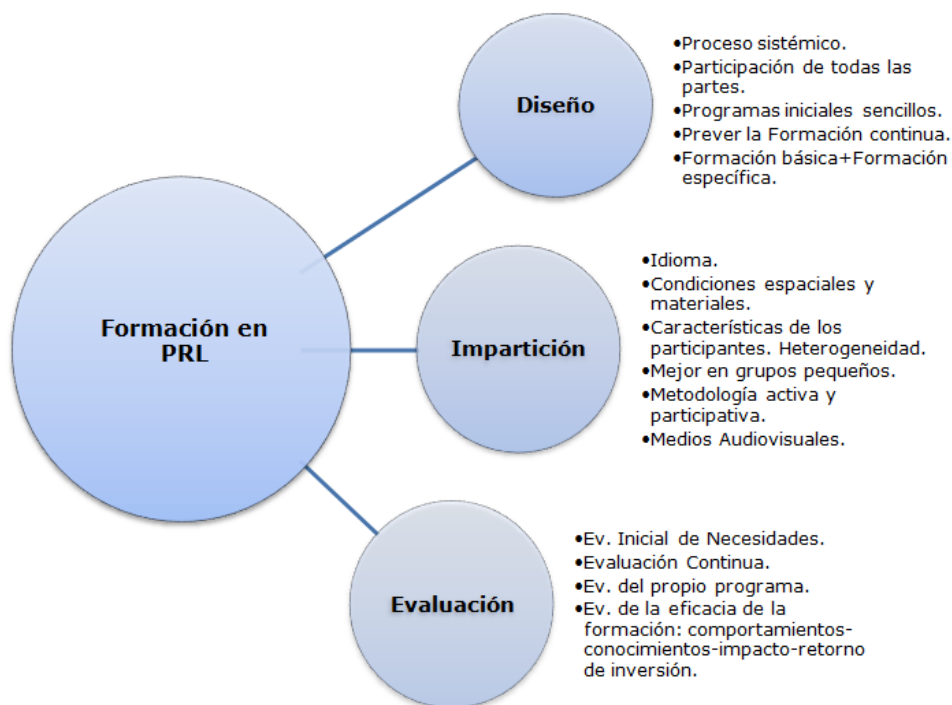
Formación en PRL

Diseño

•Proceso sistémico.
•Participación de todas las partes.
•Programas iniciales sencillos.
•Prever la Formación continua.
•Formación básica+Formación específica.

Impartición

•Idioma.
•Condiciones espaciales y materiales.
•Características de los participantes. Heterogeneidad.
•Mejor en grupos pequeños.
•Metodología activa y participativa.
•Medios Audiovisuales.

Evaluación

•Ev. Inicial de Necesidades.
•Evaluación Continua.
•Ev. del propio programa.
•Ev. de la eficacia de la formación: comportamientos-conocimientos-impacto-retorno de inversión.